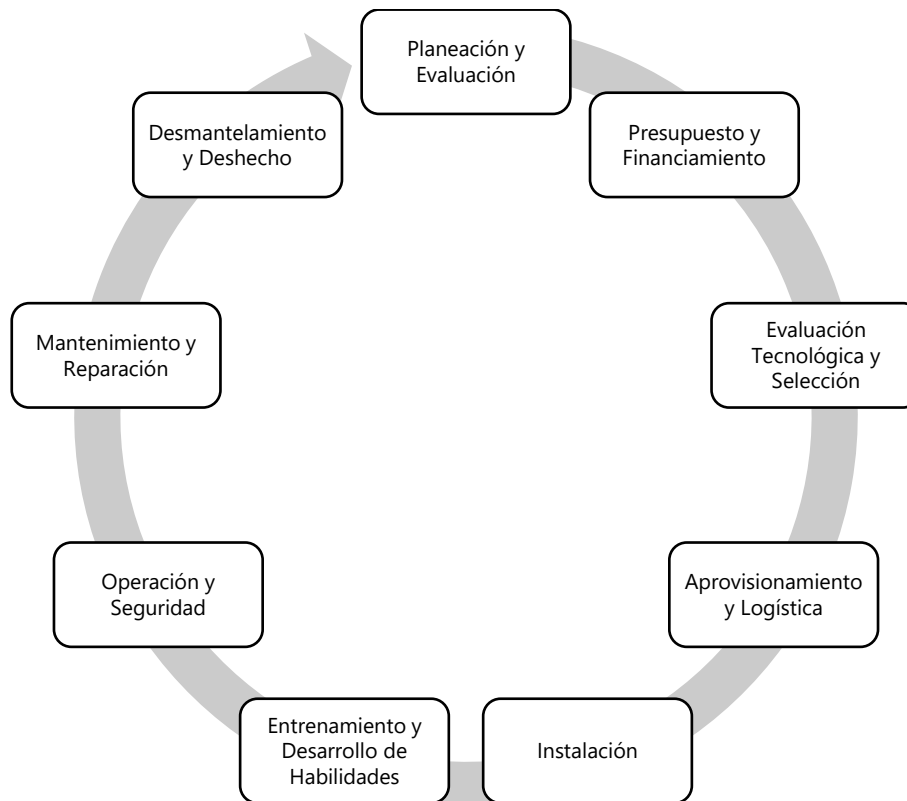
Planeación y Evaluación

Presupuesto y Financiamiento

Evaluación Tecnológica y Selección

Aprovisionamiento y Logística

Instalación

Entrenamiento y Desarrollo de Habilidades

Operación y Seguridad

Mantenimiento y Reparación

Desmantelamiento y Deshecho